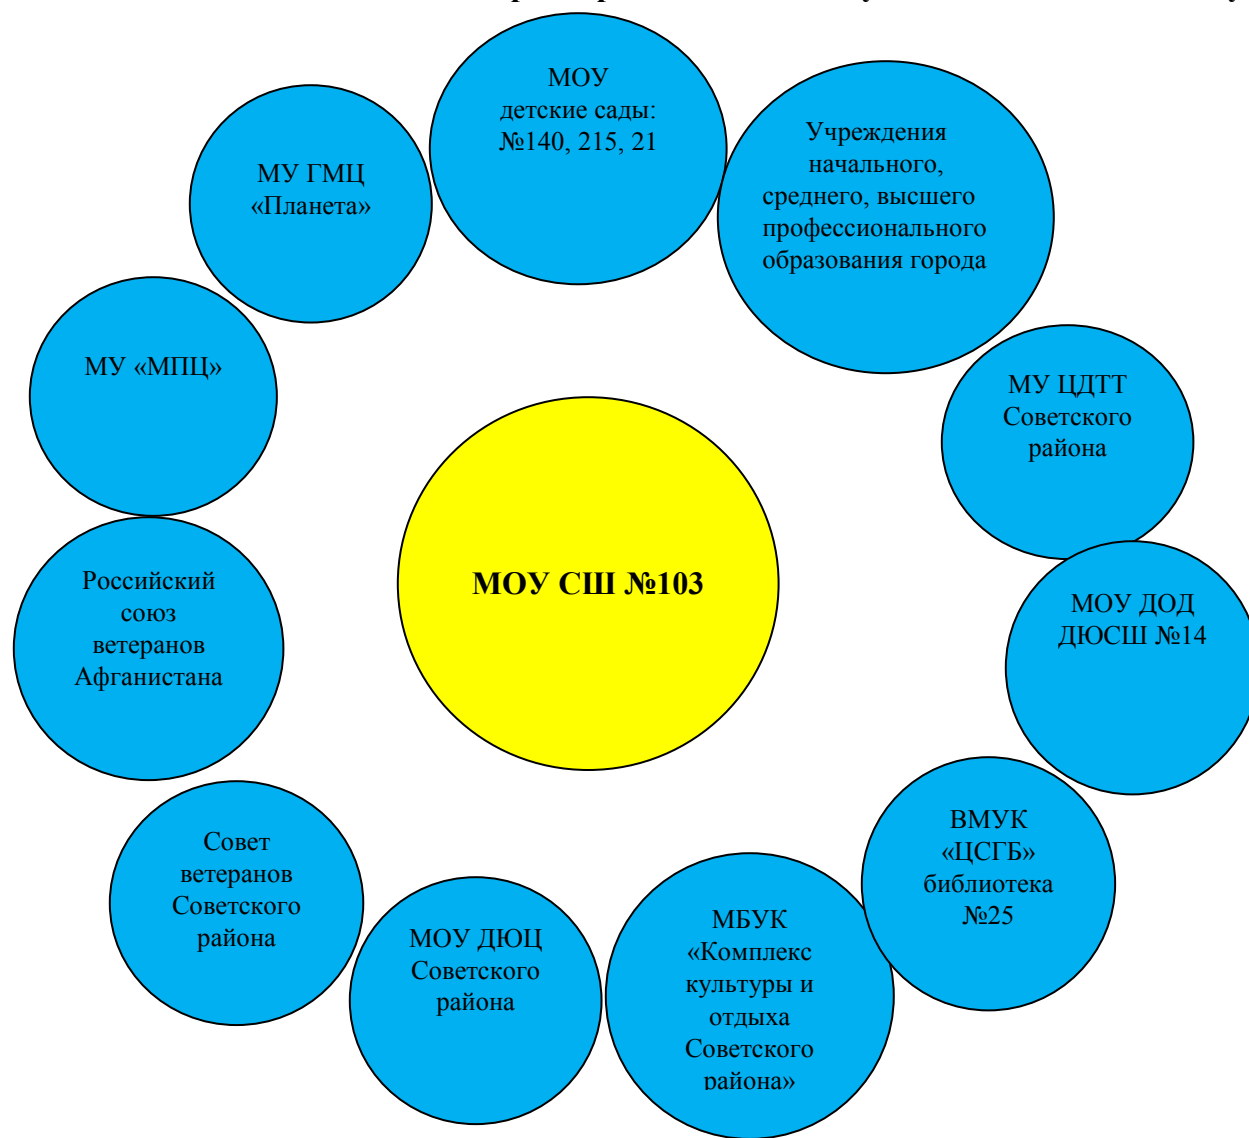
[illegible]

МОУ детские сады: №140, 215, 21

Учреждения начального, среднего, высшего профессионального образования города

МУ ГМЦ «Планета»

МУ «МПЦ»

МУ ЦДТТ Советского района

МОУ СШ №103

Российский союз ветеранов Афганистана

МОУ ДОД ДЮСШ №14

ВМУК «ЦСГБ» библиотека №25

Совет ветеранов Советского района

МОУ ДЮЦ Советского района

МБУК «Комплекс культуры и отдыха Советского района»